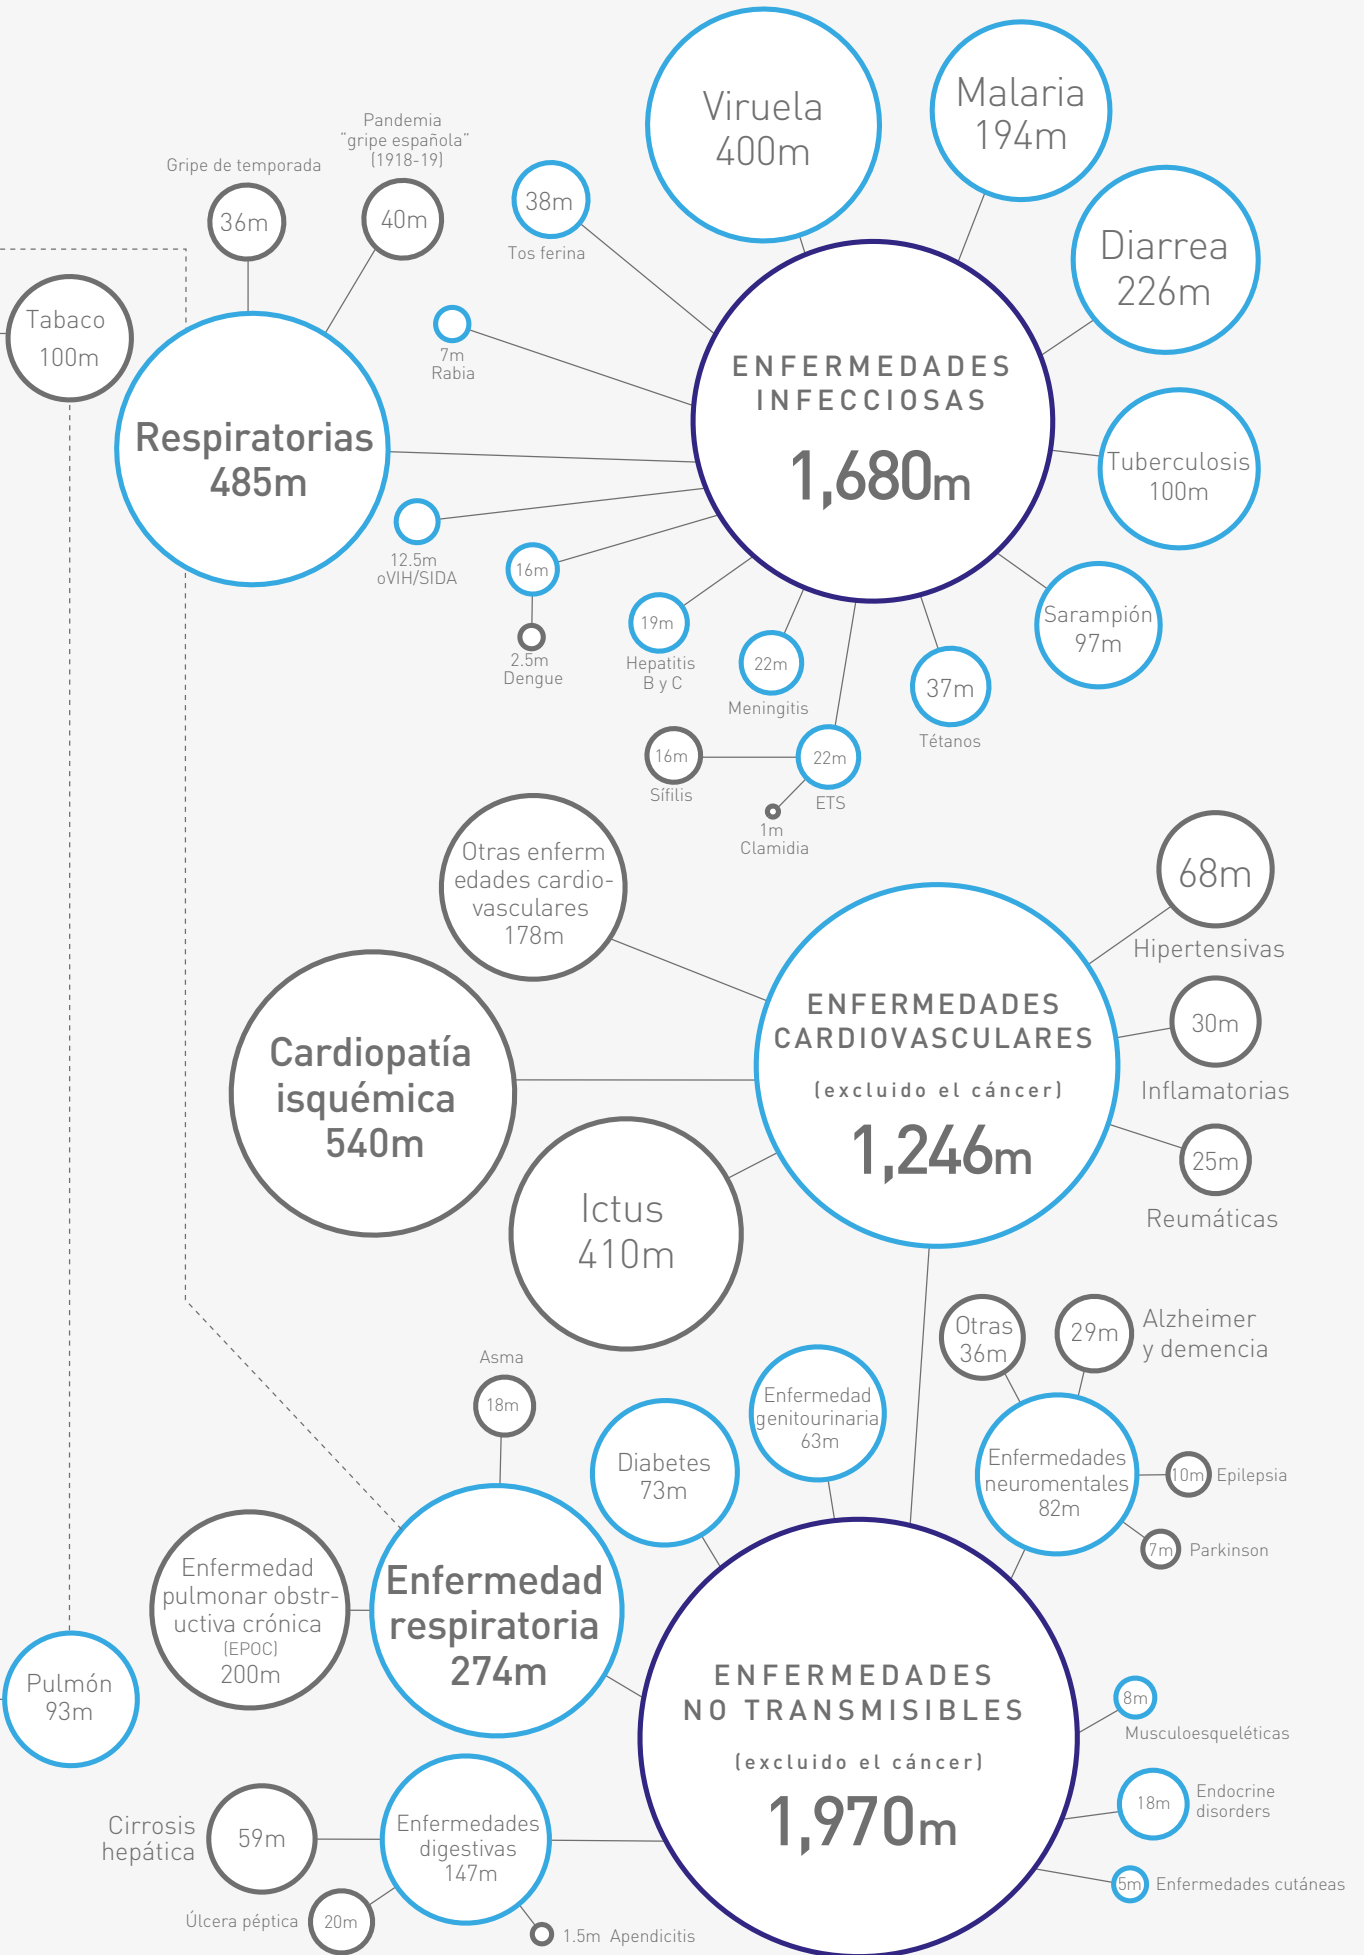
Viruela
400m

Malaria
194m

Pandemia
"gripe española"
(1918-19)

Gripe de temporada

36m

40m

38m
Tos ferina

Diarrea
226m

Tabaco
100m

Respiratorias
485m

7m
Rabia

ENFERMEDADES
INFECCIOSAS
1,680m

Tuberculosis
100m

12.5m
oVIH/SIDA

16m

2.5m
Dengue

19m
Hepatitis
B y C

22m
Meningitis

37m
Tétanos

Sarampión
97m

16m
Sífilis

22m
ETS

1m
Clamidia

Otras enfermedades cardiovasculares
178m

68m
Hipertensivas

ENFERMEDADES
CARDIOVASCULARES
(excluido el cáncer)
1,246m

30m
Inflamatorias

Cardiopatía
isquémica
540m

Ictus
410m

25m
Reumáticas

Otras
36m

29m

Alzheimer
y demencia

Asma

18m

Enfermedad
genitourinaria
63m

Diabetes
73m

Enfermedades
neuromentales
82m

10m Epilepsia

7m Parkinson

Enfermedad
pulmonar obstructiva crónica
(EPOC)
200m

Enfermedad
respiratoria
274m

ENFERMEDADES
NO TRANSMISIBLES
(excluido el cáncer)
1,970m

Pulmón
93m

8m
Musculoesqueléticas

18m
Endocrine
disorders

Cirrosis
hepática

59m

Enfermedades
digestivas
147m

5m Enfermedades cutáneas

Úlcera péptica

20m

1.5m Apendicitis